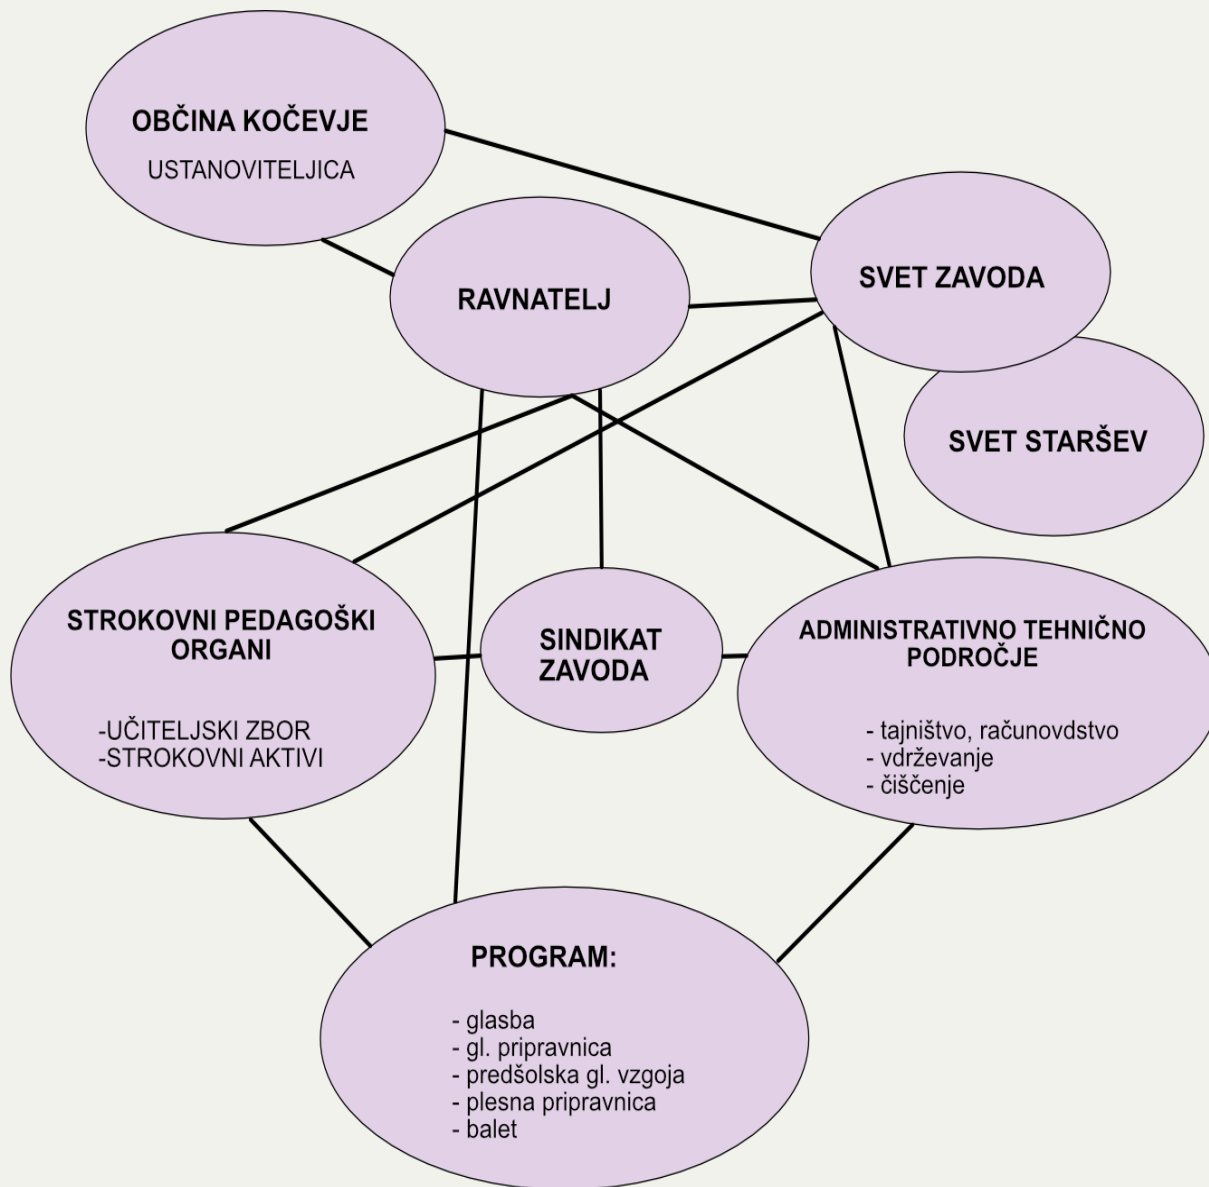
OBČINA KOČEVJE
USTANOVITELJICA

RAVNATELJ

SVET ZAVODA

SVET STARŠEV

STROKOVNI PEDAGOŠKI ORGANI

-UČITELJSKI ZBOR
-STROKOVNI AKTIVI

SINDIKAT ZAVODA

ADMINISTRATIVNO TEHNIČNO PODROČJE

- tajništvo, računovdstvo
- vdrževanje
- čiščenje

PROGRAM:

- glasba
- gl. pripravnica
- predšolska gl. vzgoja
- plesna pripravnica
- balet